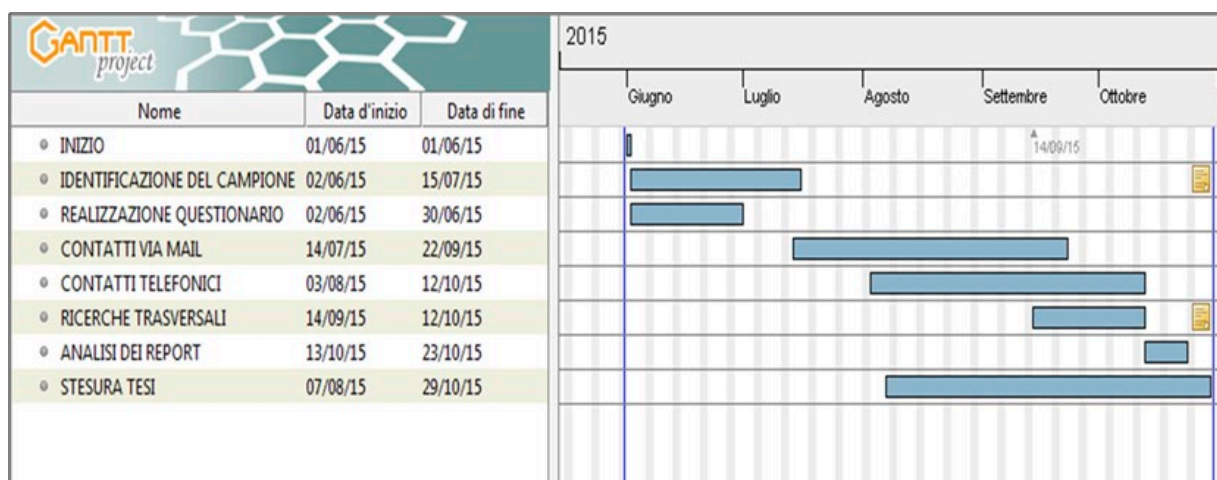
GANTT project

| Nome | Data d'inizio | Data di fine |
|---|---|---|
| INIZIO | 01/06/15 | 01/06/15 |
| IDENTIFICAZIONE DEL CAMPIONE | 02/06/15 | 15/07/15 |
| REALIZZAZIONE QUESTIONARIO | 02/06/15 | 30/06/15 |
| CONTATTI VIA MAIL | 14/07/15 | 22/09/15 |
| CONTATTI TELEFONICI | 03/08/15 | 12/10/15 |
| RICERCHE TRASVERSALI | 14/09/15 | 12/10/15 |
| ANALISI DEI REPORT | 13/10/15 | 23/10/15 |
| STESURA TESI | 07/08/15 | 29/10/15 |

2015

Giugno Luglio Agosto Settembre Ottobre

14/09/15